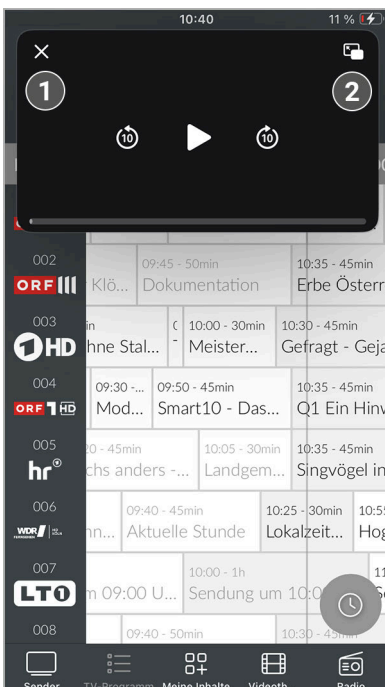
10:40

11 %

✕

1

2

10

10

002

ORF III

09:45 - 50min

10:35 - 45min

Klö...

Dokumentation

Erbe Österr

003

1HD

in

10:00 - 30min

10:30 - 45min

hne Stal...

Meister...

Gefragt - Geja

004

ORF 1 HD

09:30 -...

09:50 - 45min

10:35 - 45min

Mod...

Smart10 - Das...

Q1 Ein Hinv

005

hr

0 - 45min

10:05 - 30min

10:35 - 45min

chs anders -...

Landgem...

Singvögel in

006

WDR

09:40 - 45min

10:25 - 30min

10:5

hn...

Aktuelle Stunde

Lokalzeit...

Hog

007

LTO

10:00 - 1h

11

m 09:00 U...

Sendung um 10:0

008

09:40 - 50min

10:30 - 45min

Sender

TV-Programm

Meine Inhalte

Videoth

Radio